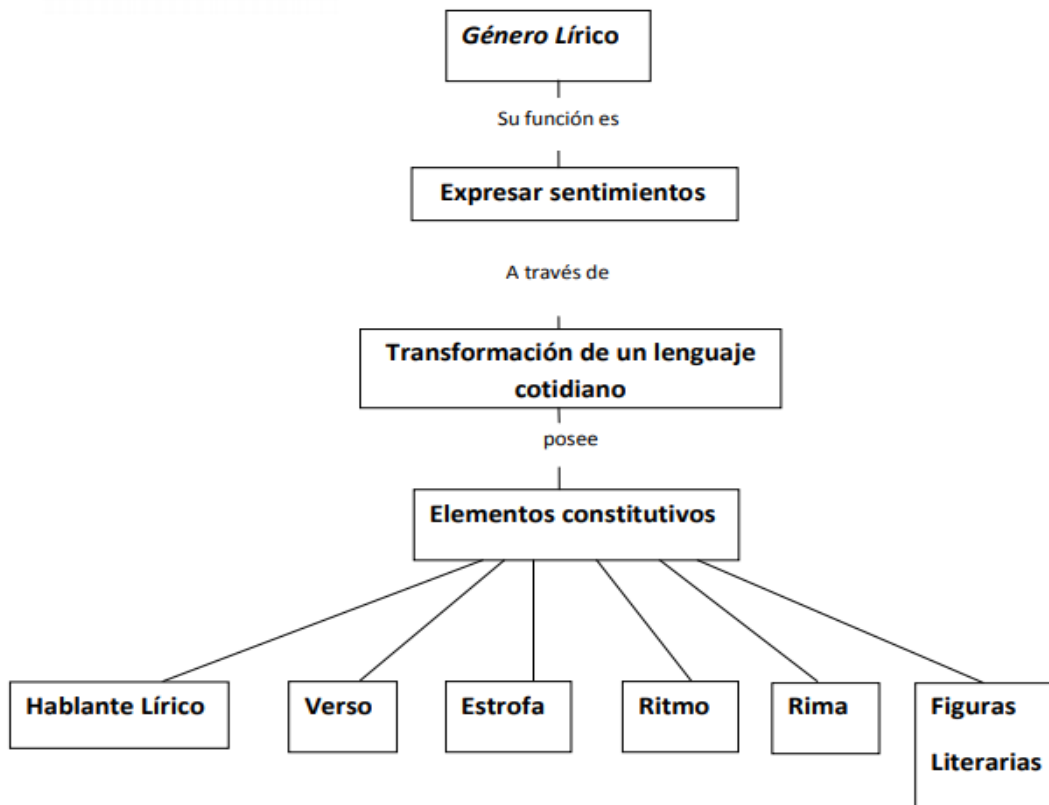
Género Lírico

Su función es

Expresar sentimientos

A través de

Transformación de un lenguaje cotidiano

posee

Elementos constitutivos

Hablante Lírico

Verso

Estrofa

Ritmo

Rima

Figuras Literarias